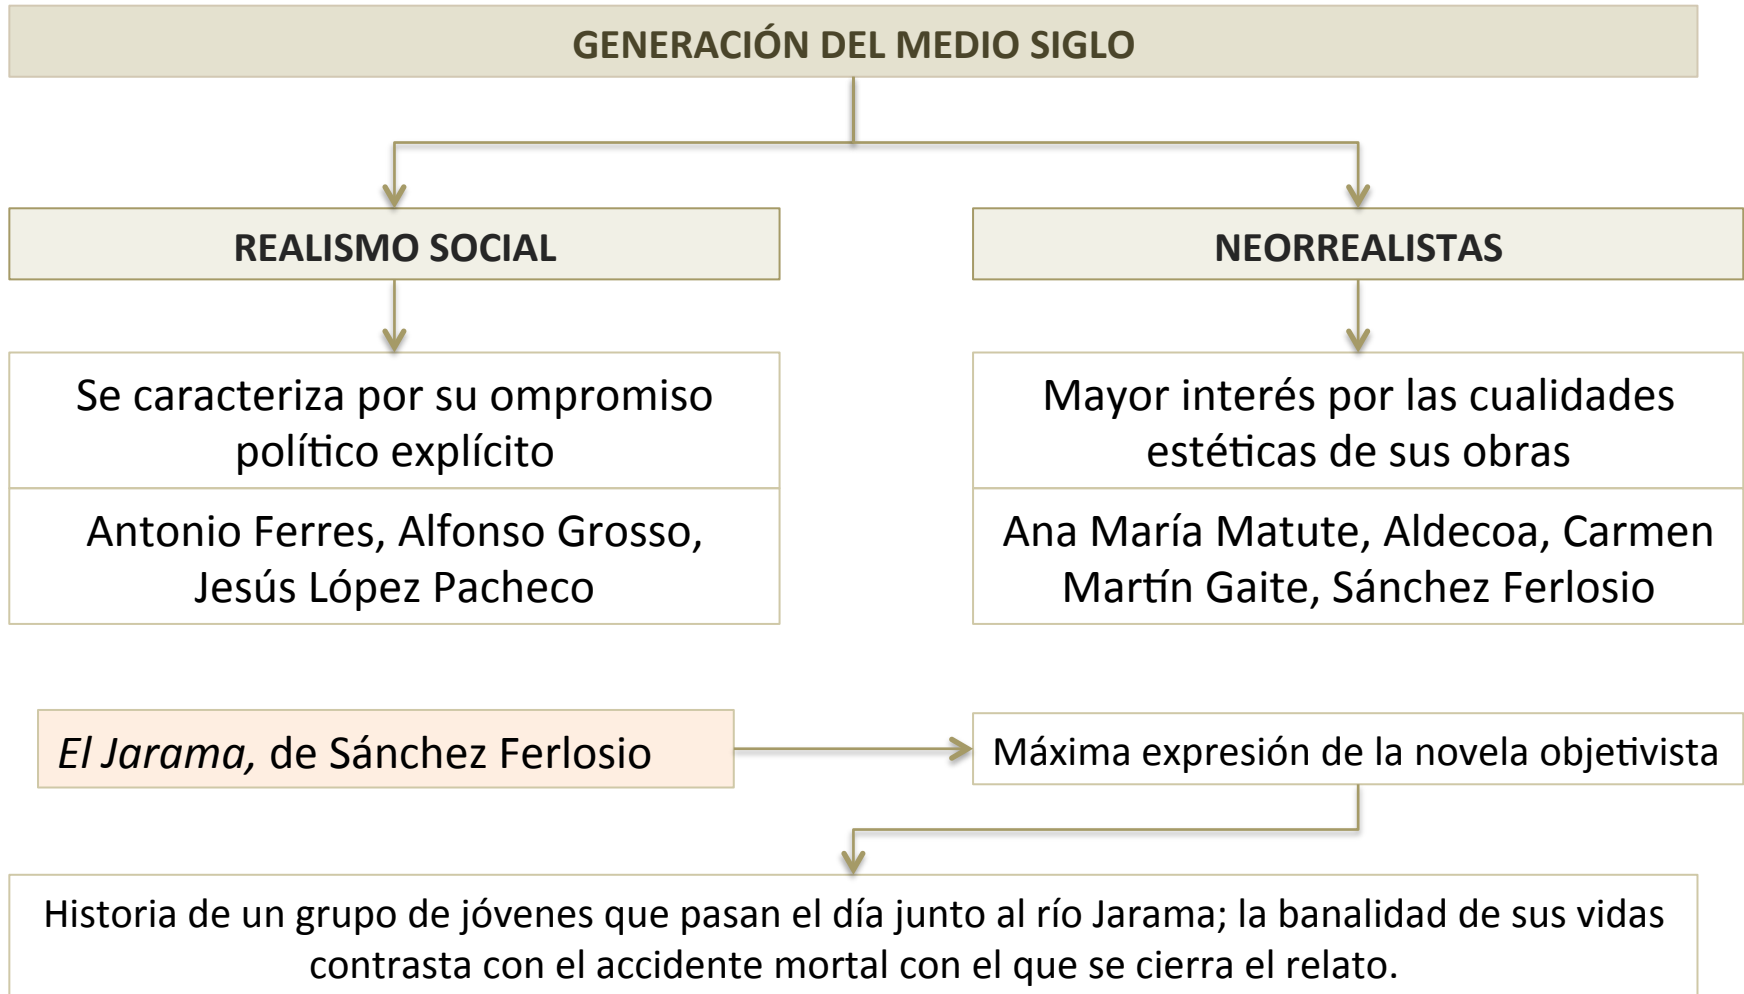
GENERACIÓN DEL MEDIO SIGLO

REALISMO SOCIAL

NEORREALISTAS

Se caracteriza por su ompromiso político explícito

Antonio Ferres, Alfonso Grosso, Jesús López Pacheco

Mayor interés por las cualidades estéticas de sus obras

Ana María Matute, Aldecoa, Carmen Martín Gaite, Sánchez Ferlosio

*El Jarama,* de Sánchez Ferlosio

Máxima expresión de la novela objetivista

Historia de un grupo de jóvenes que pasan el día junto al río Jarama; la banalidad de sus vidas contrasta con el accidente mortal con el que se cierra el relato.